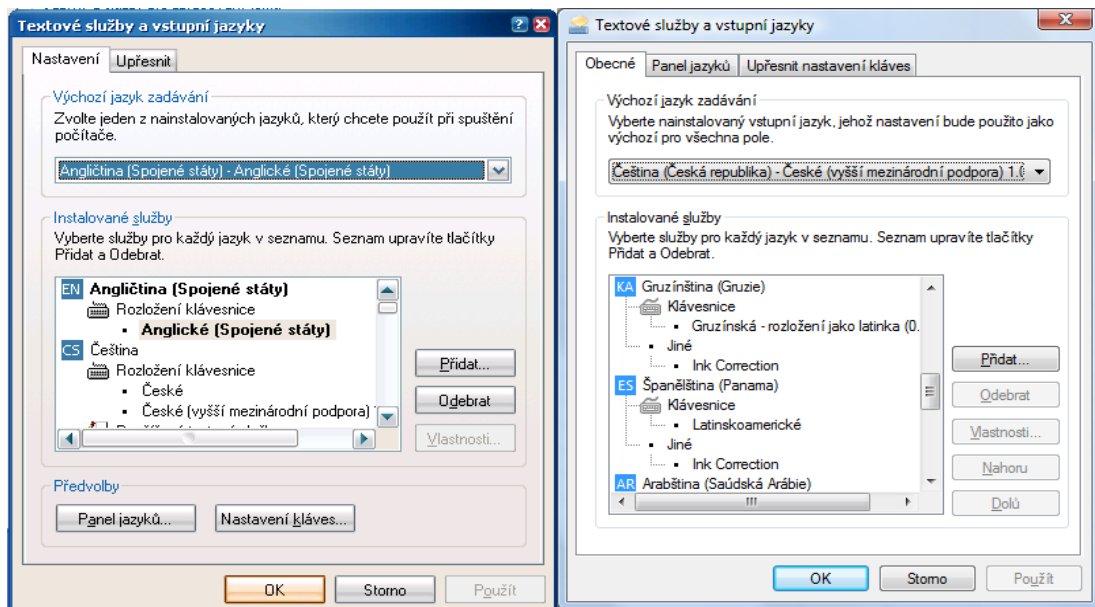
Textové služby a vstupní jazyky

Nastavení | Upřesnit

Výchozí jazyk zadávání
Zvolte jeden z nainstalovaných jazyků, který chcete použít při spuštění počítače.
Angličtina (Spojené státy) - Anglické (Spojené státy)

Instalované služby
Vyberte služby pro každý jazyk v seznamu. Seznam upravíte tlačítky Přidat a Odebrat.
EN Angličtina (Spojené státy)
Rozložení klávesnice
Anglické (Spojené státy)
CS Čeština
Rozložení klávesnice
České
České (vyšší mezinárodní podpora)

Přidat...
Odebrat
Vlastnosti...

Předvolby
Panel jazyků...
Nastavení kláves...

OK
Storno
Použít

Textové služby a vstupní jazyky

Obecné | Panel jazyků | Upřesnit nastavení kláves

Výchozí jazyk zadávání
Vyberte nainstalovaný vstupní jazyk, jehož nastavení bude použito jako výchozí pro všechna pole.
Čeština (Česká republika) - České (vyšší mezinárodní podpora) 1.0

Instalované služby
Vyberte služby pro každý jazyk v seznamu. Seznam upravíte tlačítky Přidat a Odebrat.
KA Gruzínština (Gruzie)
Klávesnice
Gruzínská - rozložení jako latinka (0.
Jiné
Ink Correction
ES Španělština (Panama)
Klávesnice
Latinskoamerické
Jiné
Ink Correction
AR Arabština (Saúdská Arábie)

Přidat...
Odebrat
Vlastnosti...
Nahoru
Dolů

OK
Storno
Použít